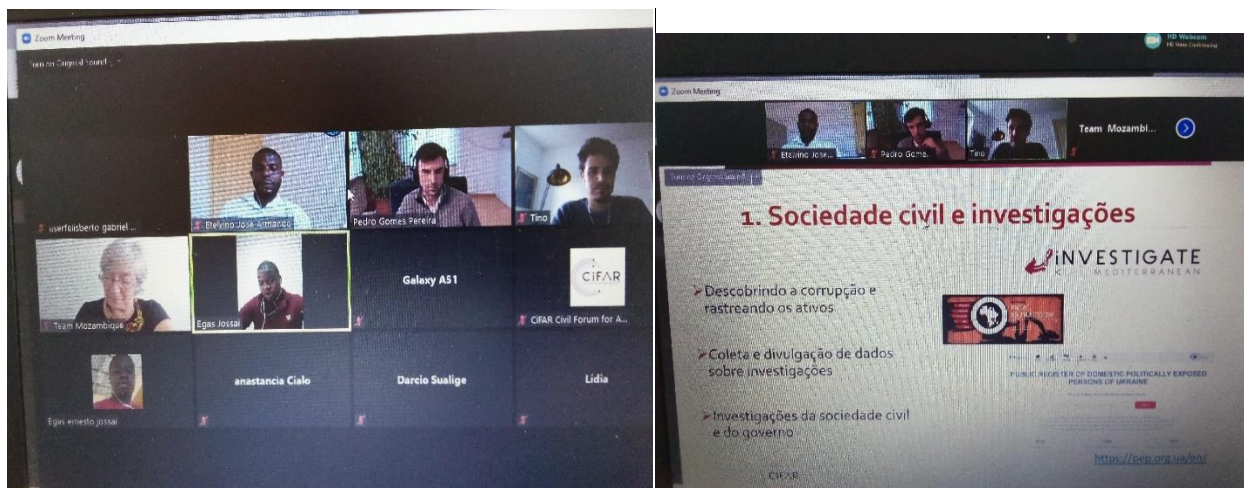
Zoom Meeting

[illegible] Original Sound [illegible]

userfelisberto gabriel ...

Etelvino José Armando

Pedro Gomes Pereira

Tino

Team Mozambique

Egas Jossai

Galaxy A51

CiFAR

CiFAR Civil Forum for A...

Egas ernesto jossai

anastancia Cialo

Darcio Sualige

Lídia

HD Webcam

Zoom Meeting

Etelvino José...

Pedro Gomes...

Tino

Team Mozambi...

1. Sociedade civil e investigações

INVESTIGATE MEDITERRANEAN

➢Descobrindo a corrupção e rastreando os ativos

➢Coleta e divulgação de dados sobre investigações

➢Investigações da sociedade civil e do governo

PUBLIC REGISTER OF DOMESTIC POLITICALLY EXPOSED PERSONS OF UKRAINE

https://pep.org.ua/en/

CiFAR